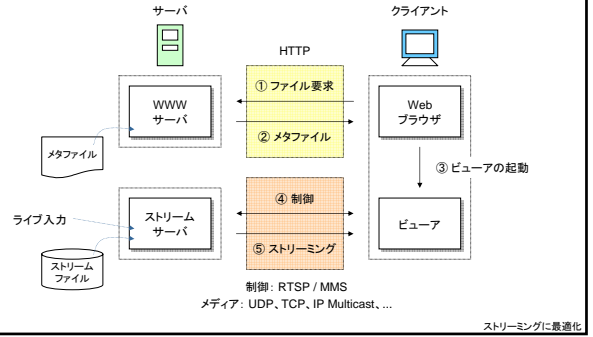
サーバ

クライアント

HTTP

WWW
サーバ

① ファイル要求

② メタファイル

Web
ブラウザ

メタファイル

③ ビューアの起動

ライブ入力

ストリーム
サーバ

④ 制御

⑤ ストリーミング

ビューア

ストリーム
ファイル

制御: RTSP / MMS
メディア: UDP、TCP、IP Multicast、...

ストリーミングに最適化